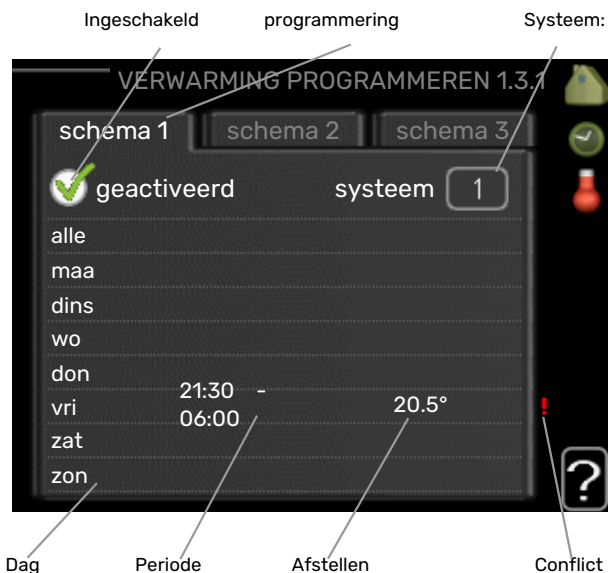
Ingeschakeld

programmering

Systeem:

VERWARMING PROGRAMMEREN 1.3.1

schema 1

schema 2

schema 3

geactiveerd

systeem

1

alle

maa

dins

wo

don

vri

zat

zon

21:30 - 06:00

20.5°

!

?

Dag

Periode

Afstellen

Conflict